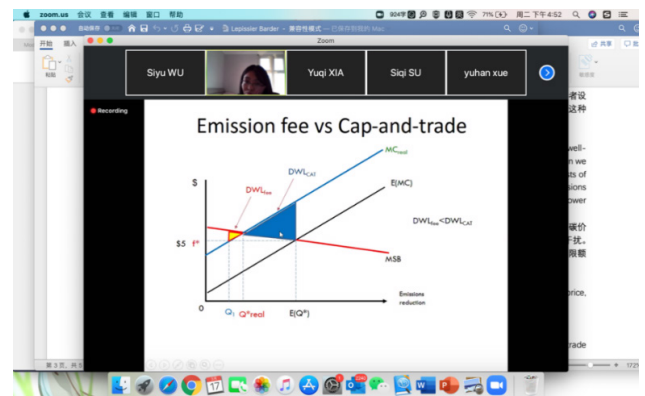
zoom.us 会议 查看 编辑 窗口 帮助

904 71% 周二下午4:52

Lapissier Barder — 兼容性模式 — 已保存到我的 Mac

Zoom

开始 插入

粘贴

Siyu WU

Yuqi XIA

Siqi SU

yuhan xue

Recording

Emission fee vs Cap-and-trade

$

$5

f*

DWL$_{fee}$

DWL$_{CAT}$

MC$_{real}$

E(MC)

DWL$_{fee}$<DWL$_{CAT}$

MSB

Emissions reduction

0

Q$_1$

Q*real

E(Q*)

者设
这种

well-
n we
s of
sions
ower

碳价
干扰。
限额

price,

trade

第 3 页，共 5